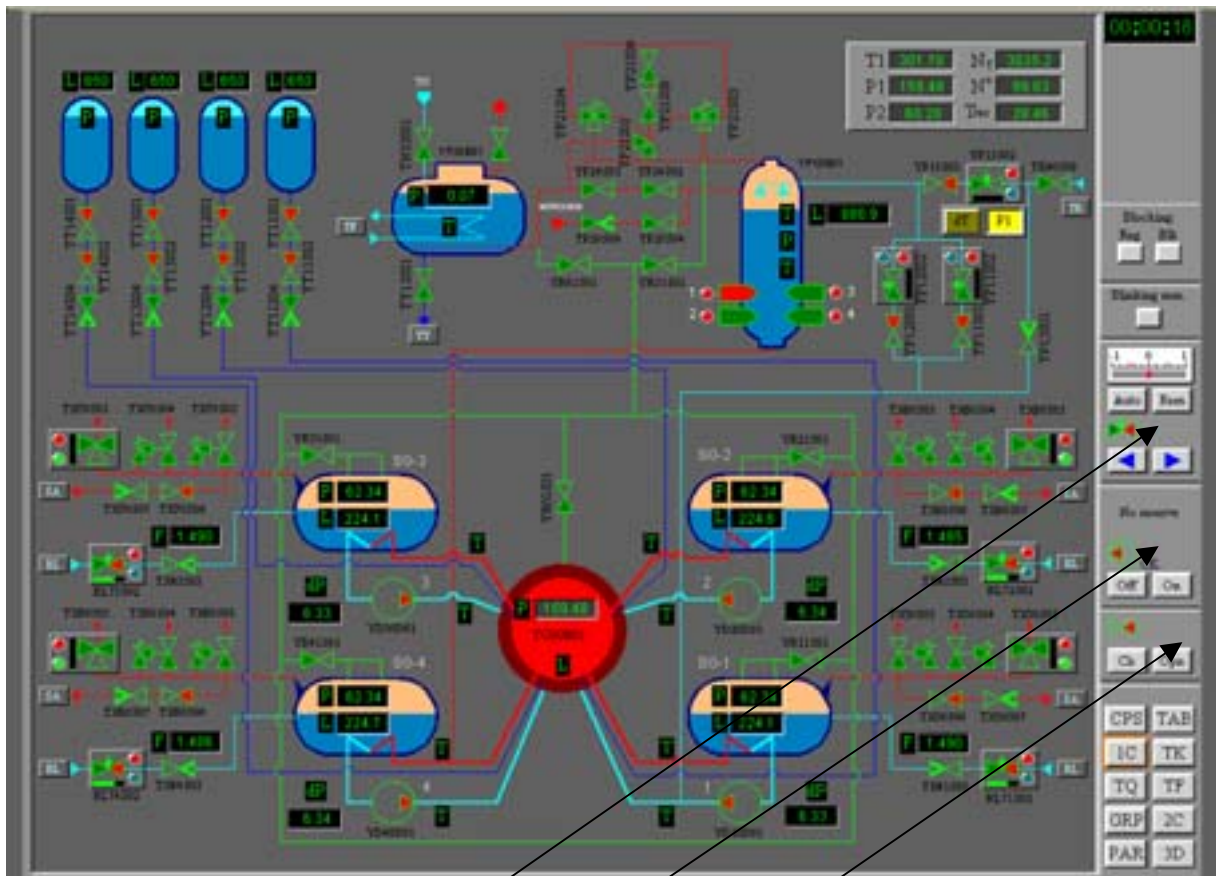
00:00:18

T1 301.78 | N₁ 3035.2
P1 158.48 | N* 99.83
P2 60.28 | Tav 29.46

L 650 L 650 L 652 L 652

P 0.07

L 880.9

1 2 3 4

SG-3
P 62.34
L 224.1

SG-2
P 62.34
L 224.6

SG-4
P 62.34
L 224.7

SG-1
P 62.34
L 224.5

P 159.48

F 1.490
F 1.485
F 1.488
F 1.490

dP 6.33
dP 6.34
dP 6.34
dP 6.33

3 2 4 1

Blocking
Reg Blk

Blinking reset

Auto Rem

No reserve

Off On

Cls Opn

CPS TAB
1C TK
TQ TF
GRP 2C
PAR 3D